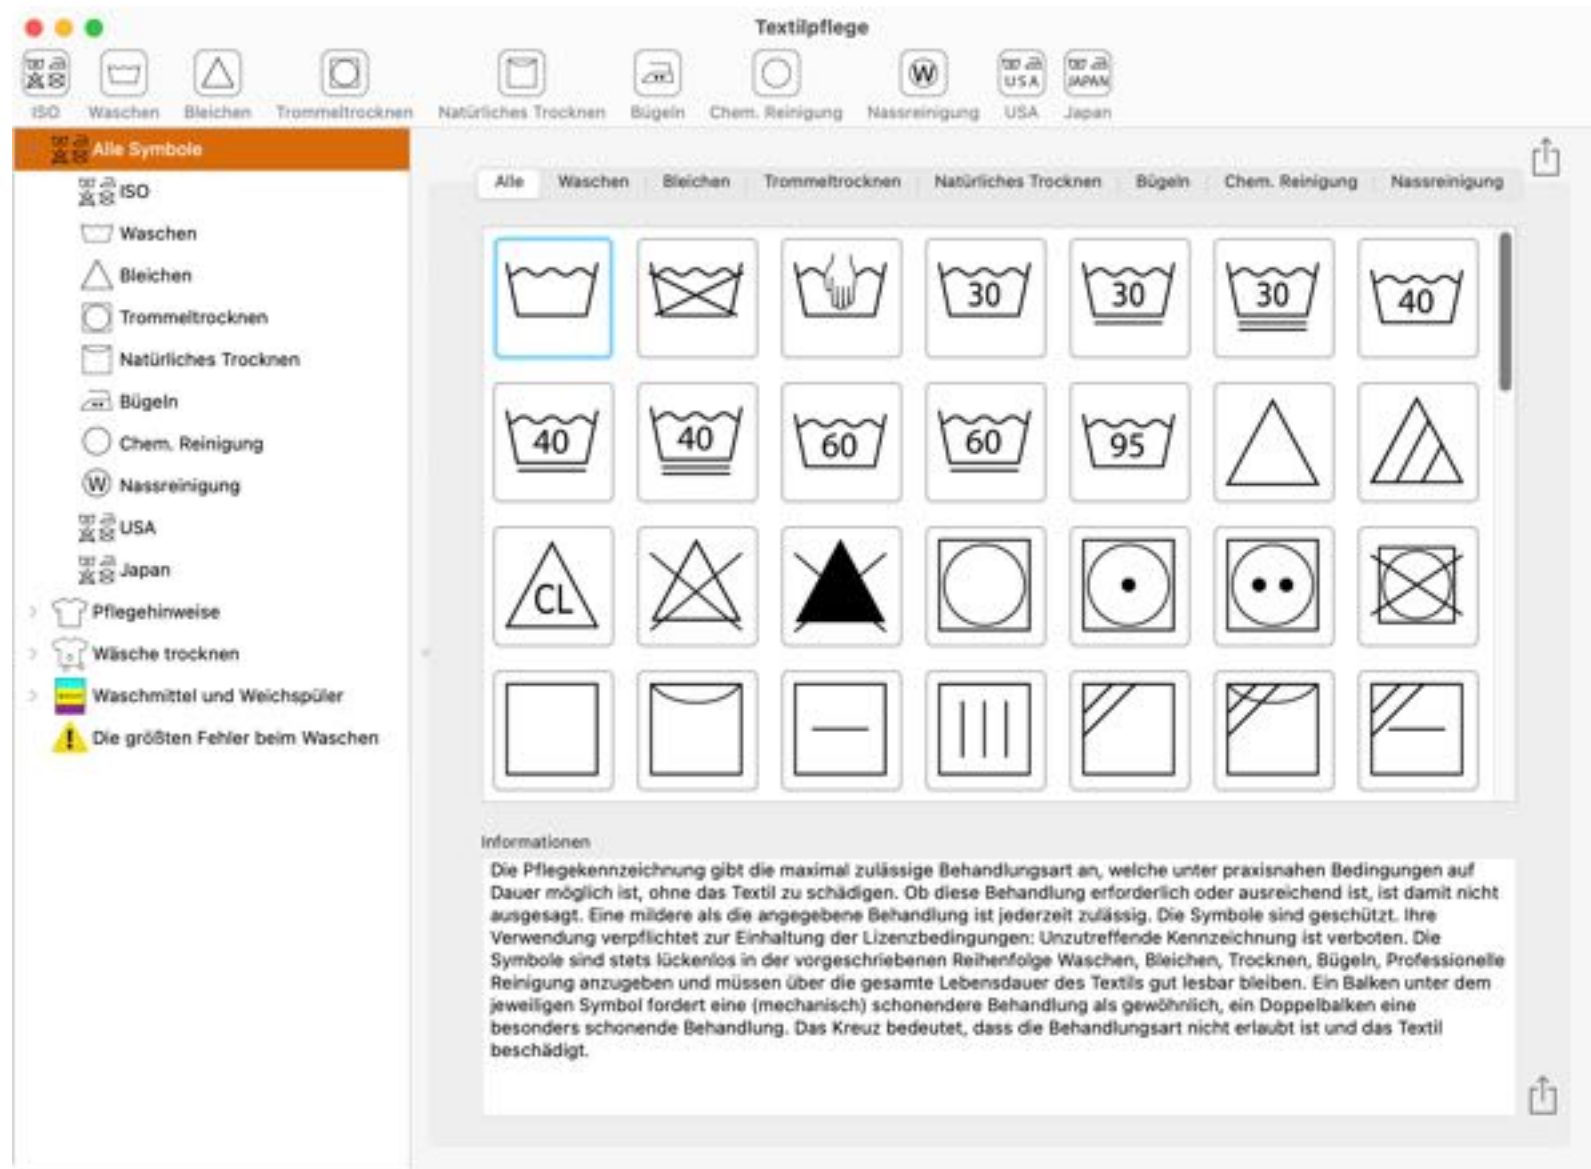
Textilpflege

ISO Waschen Bleichen Trommeltrocknen Natürliches Trocknen Bügeln Chem. Reinigung Nassreinigung USA Japan

Alle Symbole
ISO
Waschen
Bleichen
Trommeltrocknen
Natürliches Trocknen
Bügeln
Chem. Reinigung
Nassreinigung
USA
Japan
Pflegehinweise
Wäsche trocknen
Waschmittel und Weichspüler
Die größten Fehler beim Waschen

Alle | Waschen | Bleichen | Trommeltrocknen | Natürliches Trocknen | Bügeln | Chem. Reinigung | Nassreinigung

30 30 30 40
40 40 60 60 95
CL

Informationen
Die Pflegekennzeichnung gibt die maximal zulässige Behandlungsart an, welche unter praxisnahen Bedingungen auf Dauer möglich ist, ohne das Textil zu schädigen. Ob diese Behandlung erforderlich oder ausreichend ist, ist damit nicht ausgesagt. Eine mildere als die angegebene Behandlung ist jederzeit zulässig. Die Symbole sind geschützt. Ihre Verwendung verpflichtet zur Einhaltung der Lizenzbedingungen: Unzutreffende Kennzeichnung ist verboten. Die Symbole sind stets lückenlos in der vorgeschriebenen Reihenfolge Waschen, Bleichen, Trocknen, Bügeln, Professionelle Reinigung anzugeben und müssen über die gesamte Lebensdauer des Textils gut lesbar bleiben. Ein Balken unter dem jeweiligen Symbol fordert eine (mechanisch) schonendere Behandlung als gewöhnlich, ein Doppelbalken eine besonders schonende Behandlung. Das Kreuz bedeutet, dass die Behandlungsart nicht erlaubt ist und das Textil beschädigt.